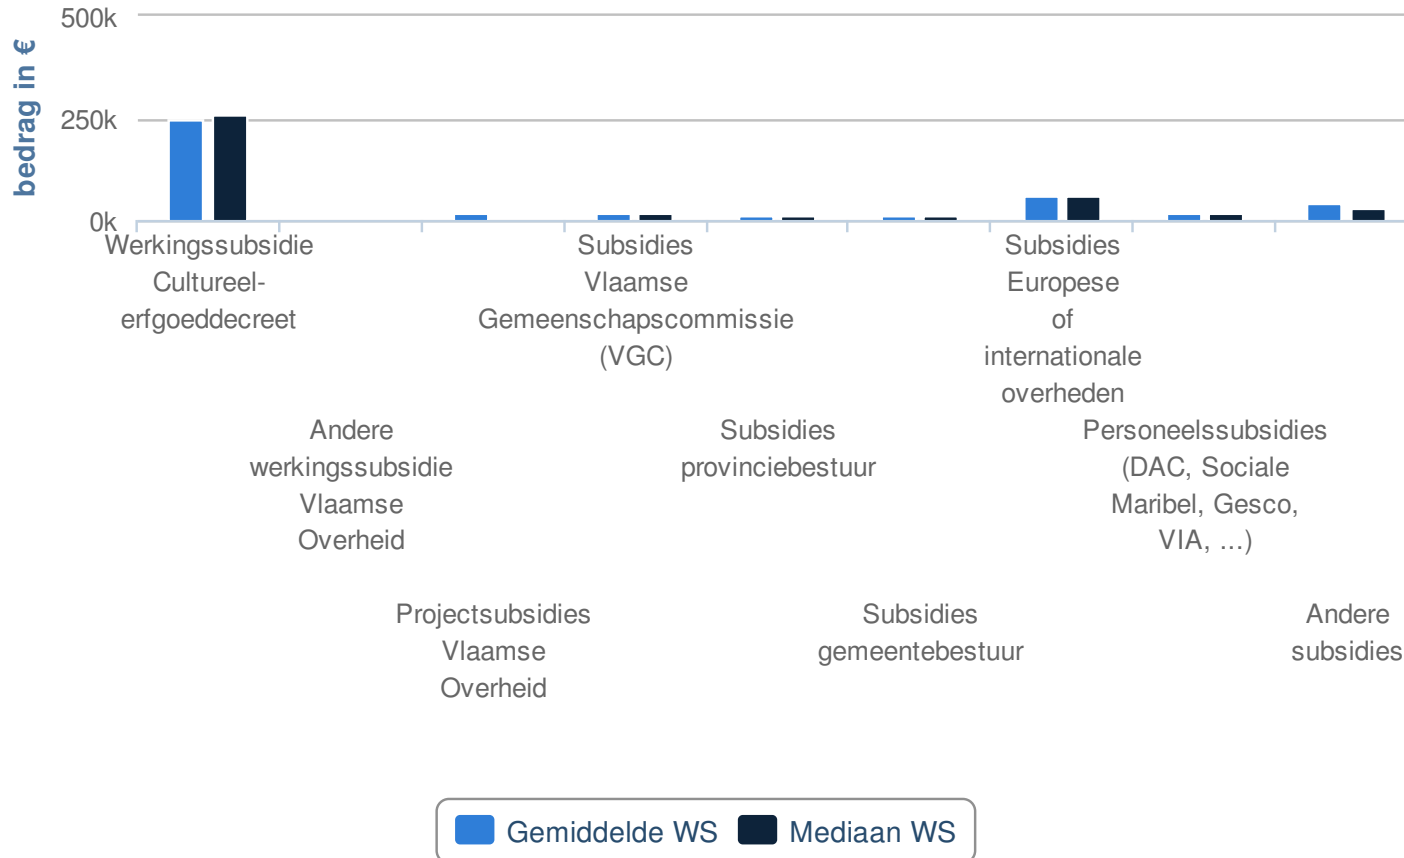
bedrag in €

500k

250k

0k

Werkingssubsidie Cultureel-erfgoeddecreet

Andere werkingssubsidie Vlaamse Overheid

Projectsubsidies Vlaamse Overheid

Subsidies Vlaamse Gemeenschapscommissie (VGC)

Subsidies provinciebestuur

Subsidies gemeentebestuur

Subsidies Europese of internationale overheden

Personeelssubsidies (DAC, Sociale Maribel, Gesco, VIA, ...)

Andere subsidies

Gemiddelde WS

Mediaan WS